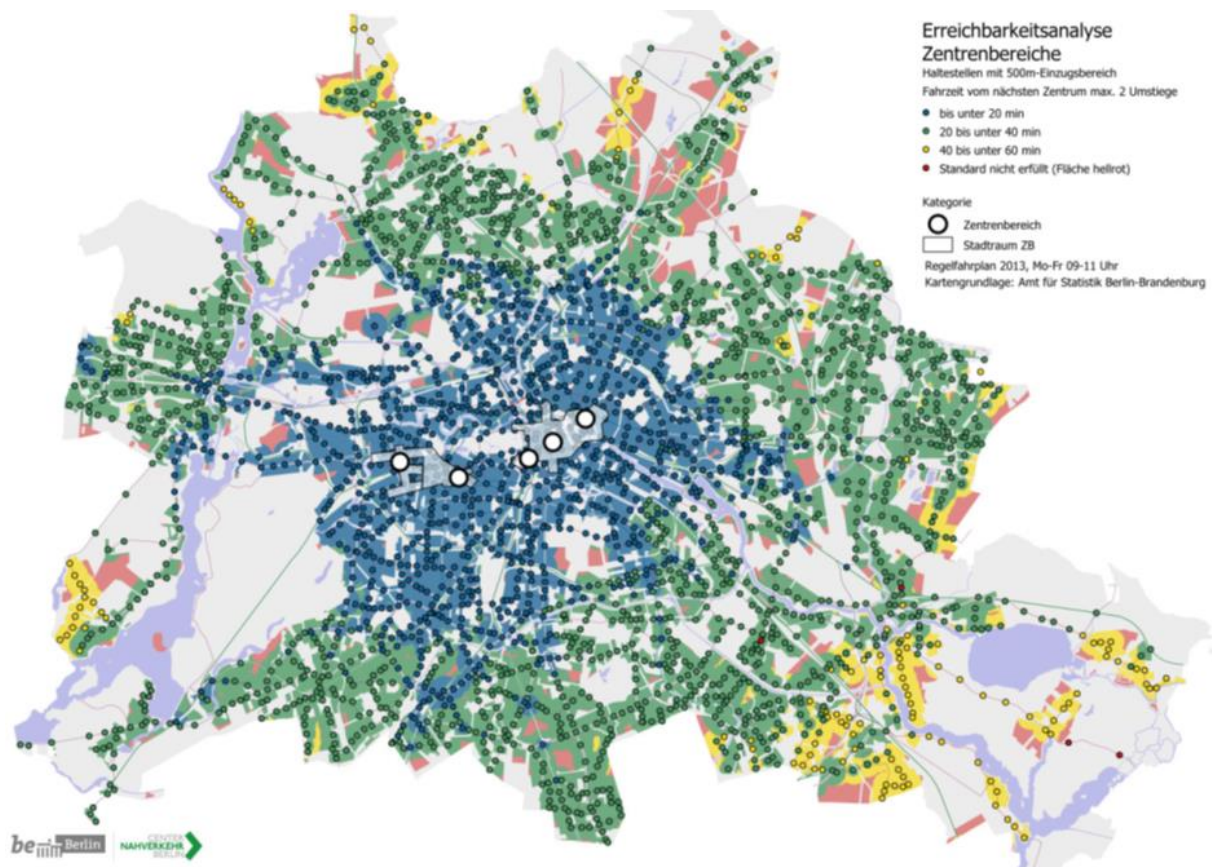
Erreichbarkeitsanalyse
Zentrenbereiche
Haltestellen mit 500m-Einzugsbereich
Fahrzeit vom nächsten Zentrum max. 2 Umstiege

bis unter 20 min
20 bis unter 40 min
40 bis unter 60 min
Standard nicht erfüllt (Fläche hellrot)

Kategorie
Zentrenbereich
Stadtraum ZB

Regelfahrplan 2013, Mo-Fr 09-11 Uhr
Kartengrundlage: Amt für Statistik Berlin-Brandenburg

be Berlin

CENTER NAHVERKEHR BERLIN